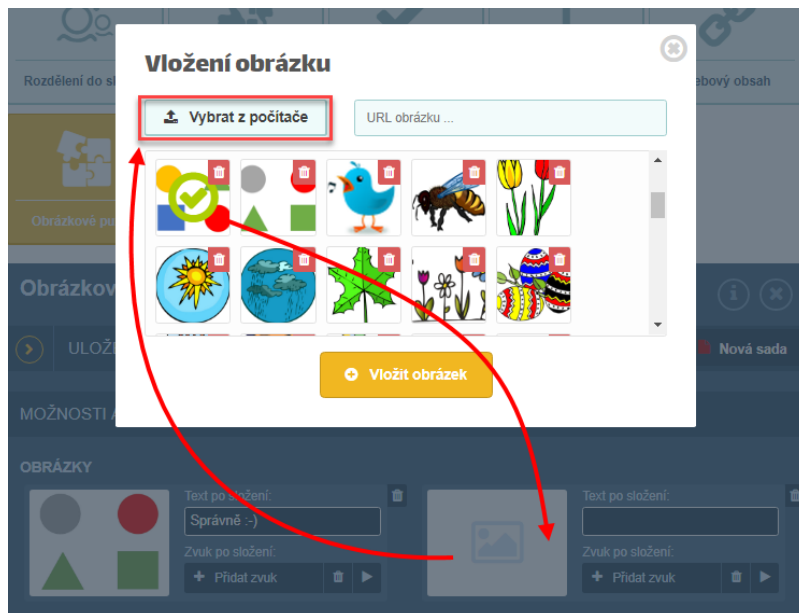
Rozdělení do sk

ebový obsah

Obrázkové pu

Vložení obrázku

Vybrat z počítače

URL obrázku ...

Vložit obrázek

Obrázkov

ULOŽ

Nová sada

MOŽNOSTI A

OBRÁZKY

Text po složení:

Správně :-)

Zvuk po složení:

Přidat zvuk

Text po složení:

Zvuk po složení:

Přidat zvuk